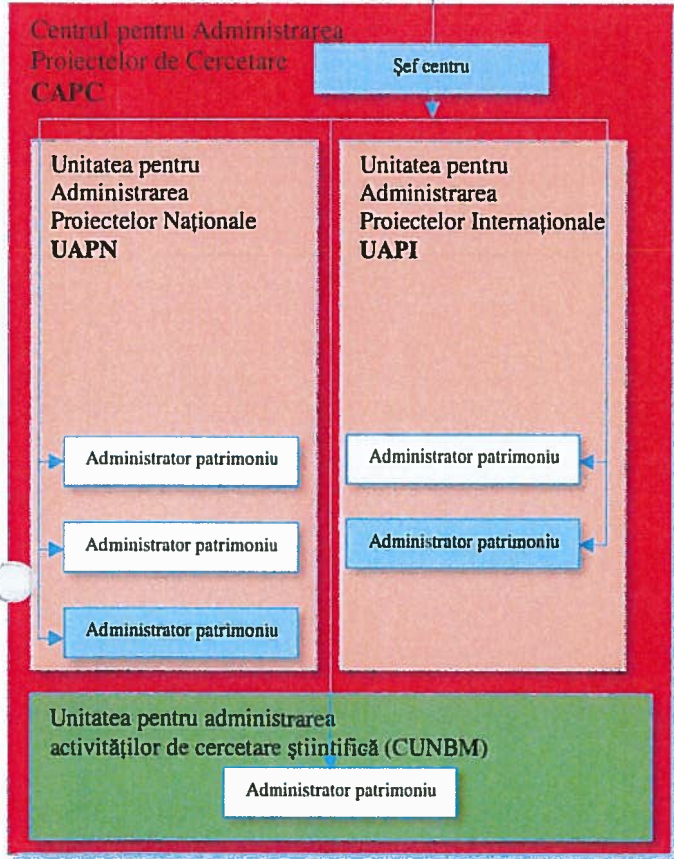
Centrul pentru Administrarea Proiectelor de Cercetare
CAPC

Şef centru

Unitatea pentru Administrarea Proiectelor Naţionale
UAPN

Administrator patrimoniu

Administrator patrimoniu

Administrator patrimoniu

Unitatea pentru Administrarea Proiectelor Internaţionale
UAPI

Administrator patrimoniu

Administrator patrimoniu

Unitatea pentru administrarea activităţilor de cercetare ştiinţifică (CUNBM)

Administrator patrimoniu